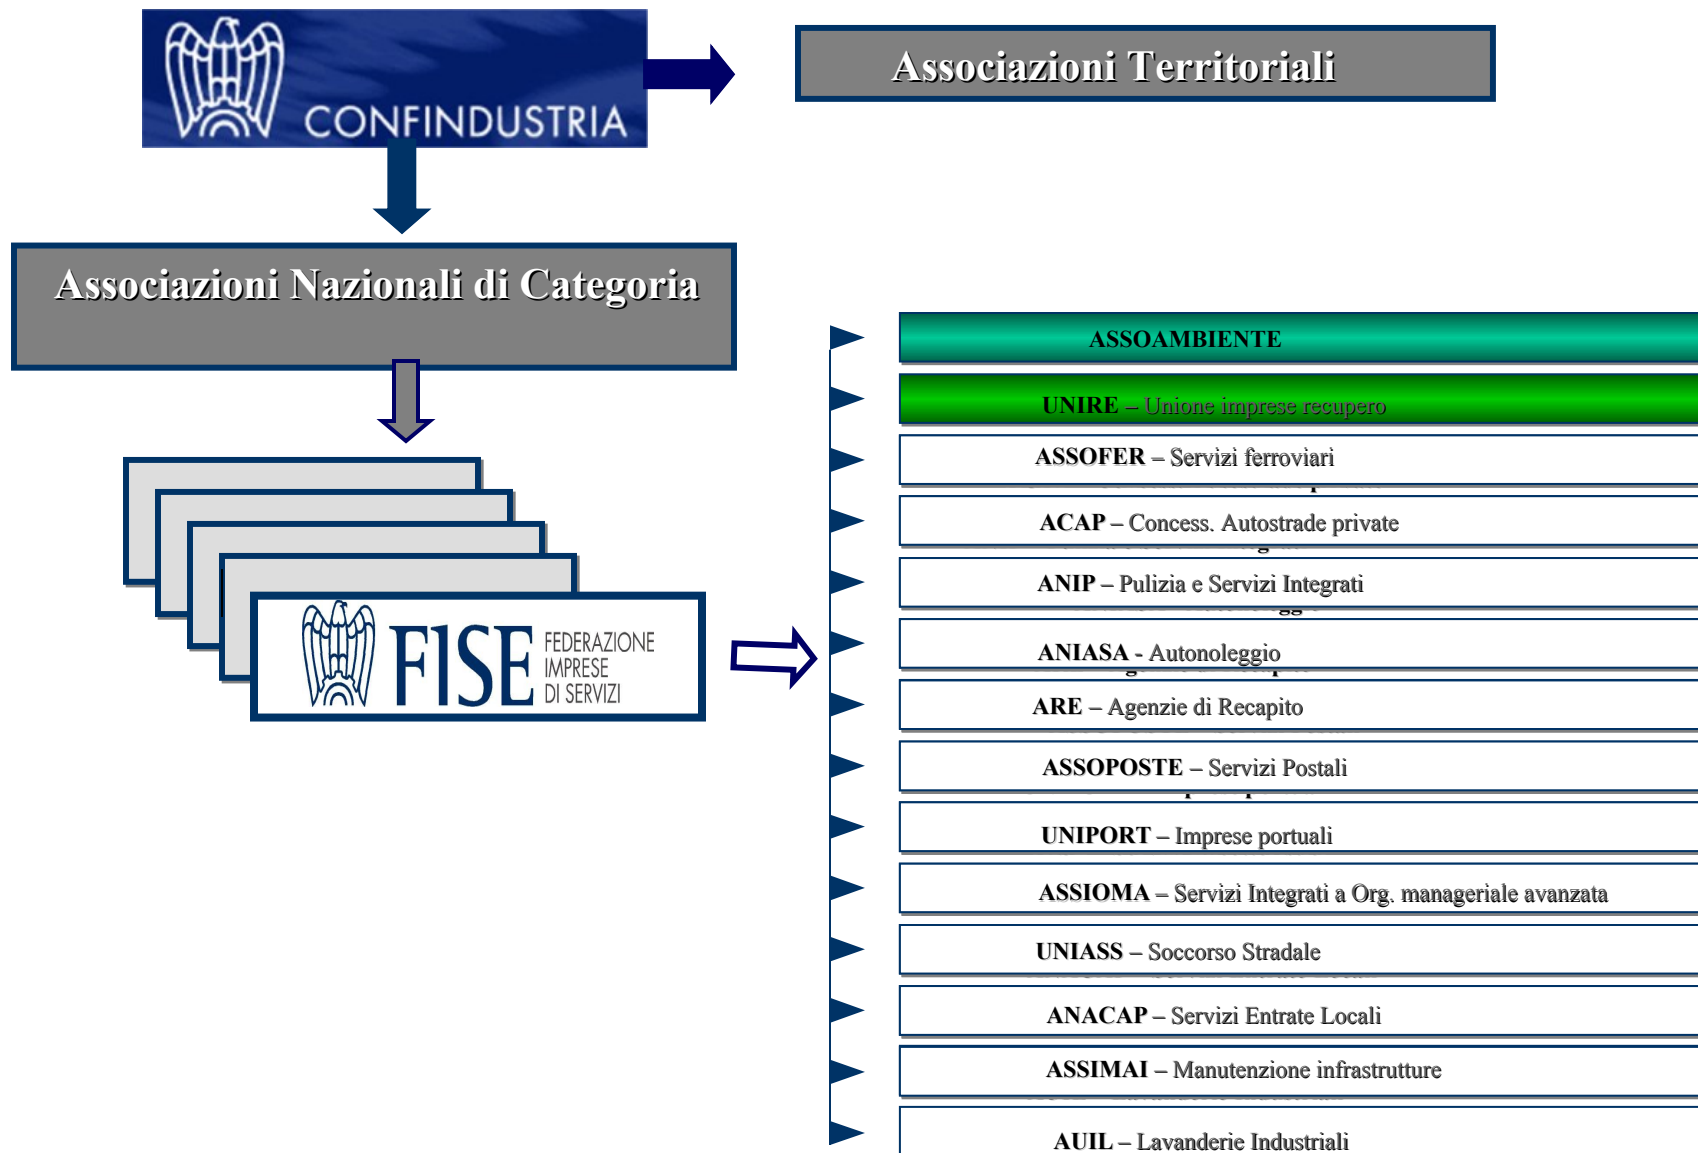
CONFINDUSTRIA

Associazioni Territoriali

Associazioni Nazionali di Categoria

FISE FEDERAZIONE IMPRESE DI SERVIZI

ASSOAMBIENTE

UNIRE – Unione imprese recupero

ASSOFER – Servizi ferroviari

ACAP – Concess. Autostrade private

ANIP – Pulizia e Servizi Integrati

ANIASA - Autonoleggio

ARE – Agenzie di Recapito

ASSOPOSTE – Servizi Postali

UNIPORT – Imprese portuali

ASSIOMA – Servizi Integrati a Org. manageriale avanzata

UNIASS – Soccorso Stradale

ANACAP – Servizi Entrate Locali

ASSIMAI – Manutenzione infrastrutture

AUIL – Lavanderie Industriali